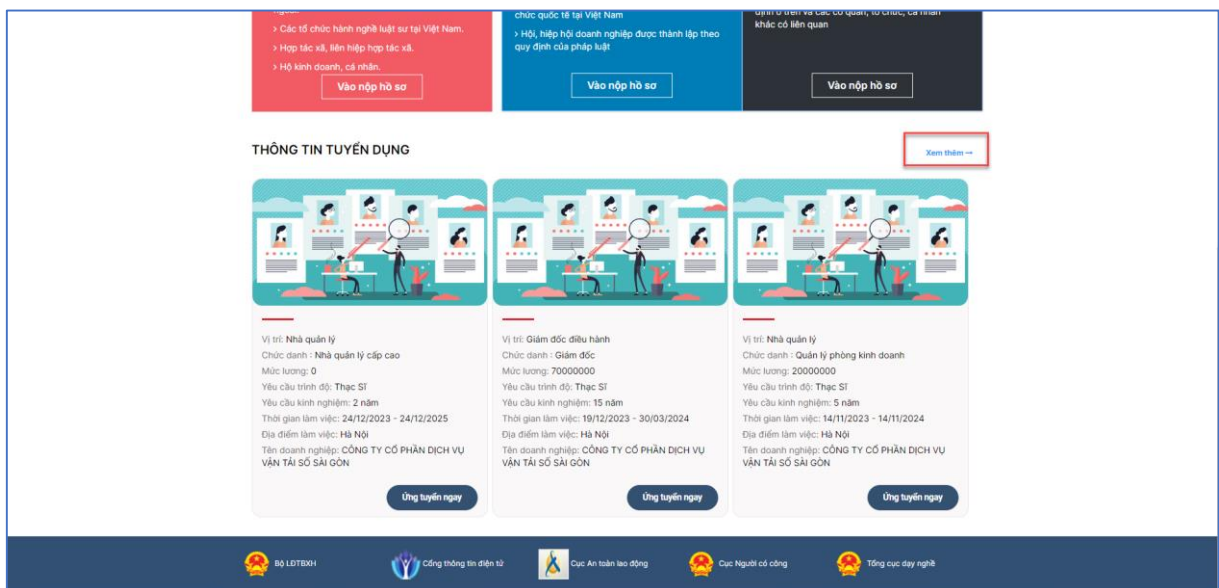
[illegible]
> Các tổ chức hành nghề luật sư tại Việt Nam.
> Hợp tác xã, liên hiệp hợp tác xã.
> Hộ kinh doanh, cá nhân.
Vào nộp hồ sơ

chức quốc tế tại Việt Nam
> Hội, hiệp hội doanh nghiệp được thành lập theo quy định của pháp luật
Vào nộp hồ sơ

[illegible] khác có liên quan
Vào nộp hồ sơ

THÔNG TIN TUYỂN DỤNG

Xem thêm →

Vị trí: Nhà quản lý
Chức danh : Nhà quản lý cấp cao
Mức lương: 0
Yêu cầu trình độ: Thạc Sĩ
Yêu cầu kinh nghiệm: 2 năm
Thời gian làm việc: 24/12/2023 - 24/12/2025
Địa điểm làm việc: Hà Nội
Tên doanh nghiệp: CÔNG TY CỔ PHẦN DỊCH VỤ VẬN TẢI SỐ SÀI GÒN
Ứng tuyển ngay

Vị trí: Giám đốc điều hành
Chức danh : Giám đốc
Mức lương: 70000000
Yêu cầu trình độ: Thạc Sĩ
Yêu cầu kinh nghiệm: 15 năm
Thời gian làm việc: 19/12/2023 - 30/03/2024
Địa điểm làm việc: Hà Nội
Tên doanh nghiệp: CÔNG TY CỔ PHẦN DỊCH VỤ VẬN TẢI SỐ SÀI GÒN
Ứng tuyển ngay

Vị trí: Nhà quản lý
Chức danh : Quản lý phòng kinh doanh
Mức lương: 20000000
Yêu cầu trình độ: Thạc Sĩ
Yêu cầu kinh nghiệm: 5 năm
Thời gian làm việc: 14/11/2023 - 14/11/2024
Địa điểm làm việc: Hà Nội
Tên doanh nghiệp: CÔNG TY CỔ PHẦN DỊCH VỤ VẬN TẢI SỐ SÀI GÒN
Ứng tuyển ngay

Bộ LĐTBXH
Cổng thông tin điện tử
Cục An toàn lao động
Cục Người có công
Tổng cục dạy nghề